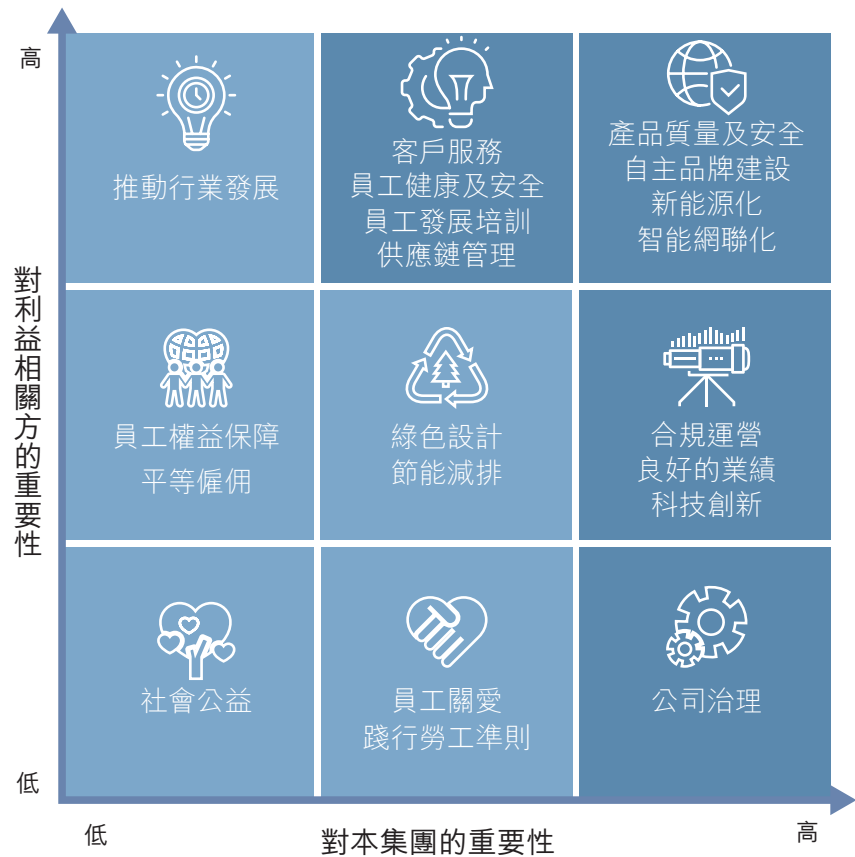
高

推動行業發展

客戶服務
員工健康及安全
員工發展培訓
供應鏈管理

產品質量及安全
自主品牌建設
新能源化
智能網聯化

對利益相關方的重要性

員工權益保障
平等僱傭

綠色設計
節能減排

合規運營
良好的業績
科技創新

社會公益

員工關愛
踐行勞工準則

公司治理

低

低

對本集團的重要性

高